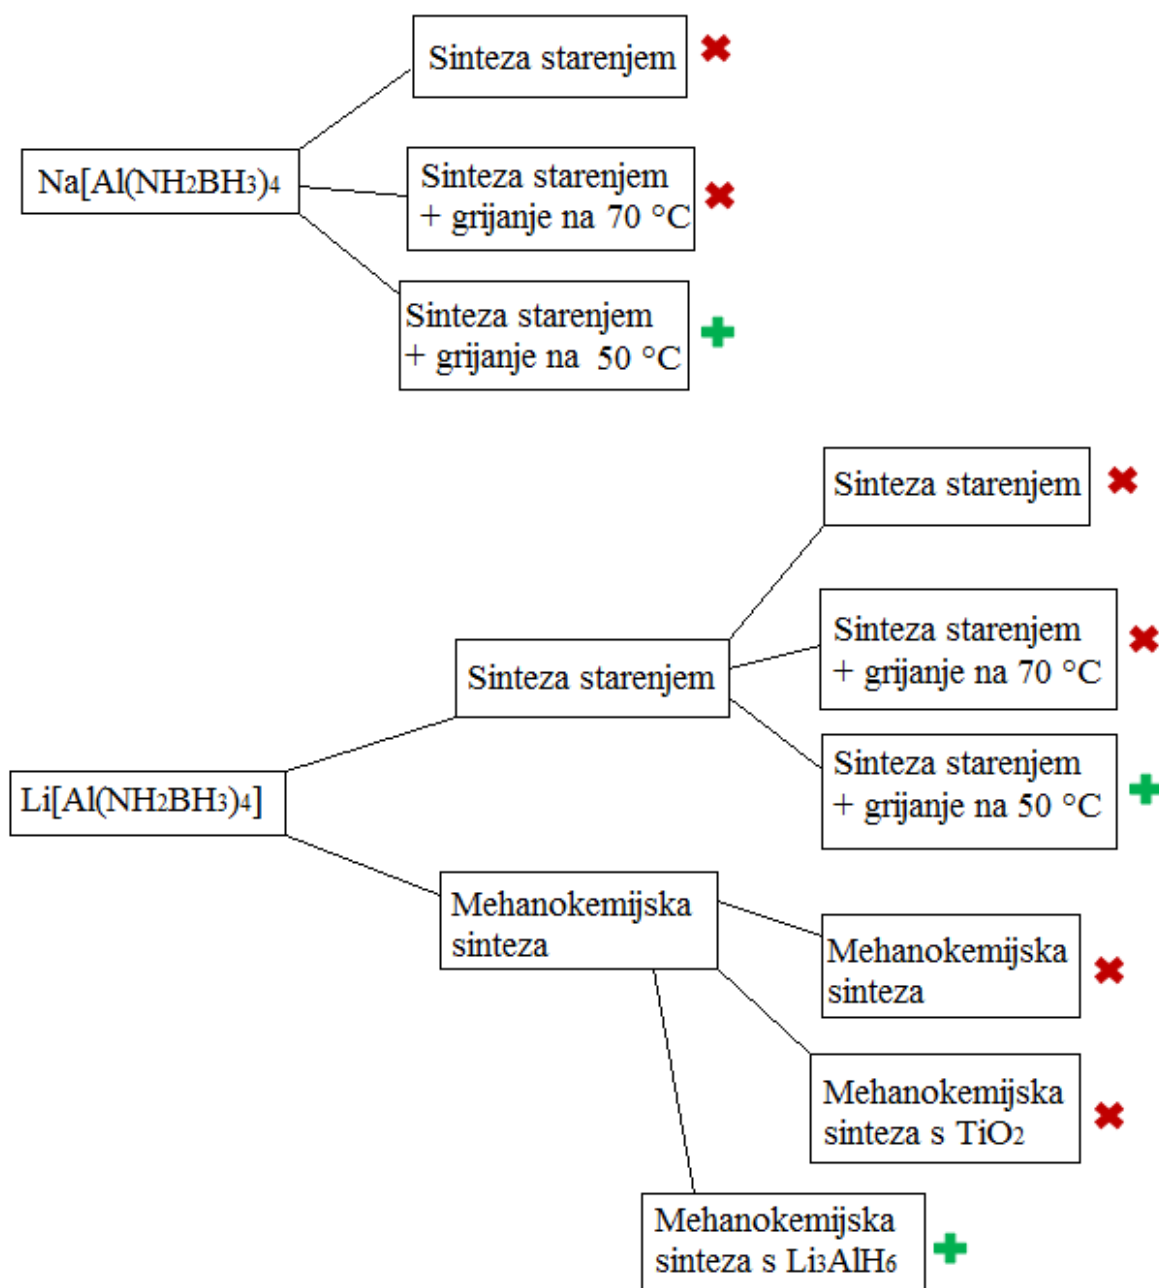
Sinteza starenjem

$Na[Al(NH_2BH_3)_4$

Sinteza starenjem + grijanje na 70 °C

Sinteza starenjem + grijanje na 50 °C

Sinteza starenjem

Sinteza starenjem

Sinteza starenjem + grijanje na 70 °C

$Li[Al(NH_2BH_3)_4]$

Sinteza starenjem + grijanje na 50 °C

Mehanokemijska sinteza

Mehanokemijska sinteza

Mehanokemijska sinteza s $TiO_2$

Mehanokemijska sinteza s $Li_3AlH_6$